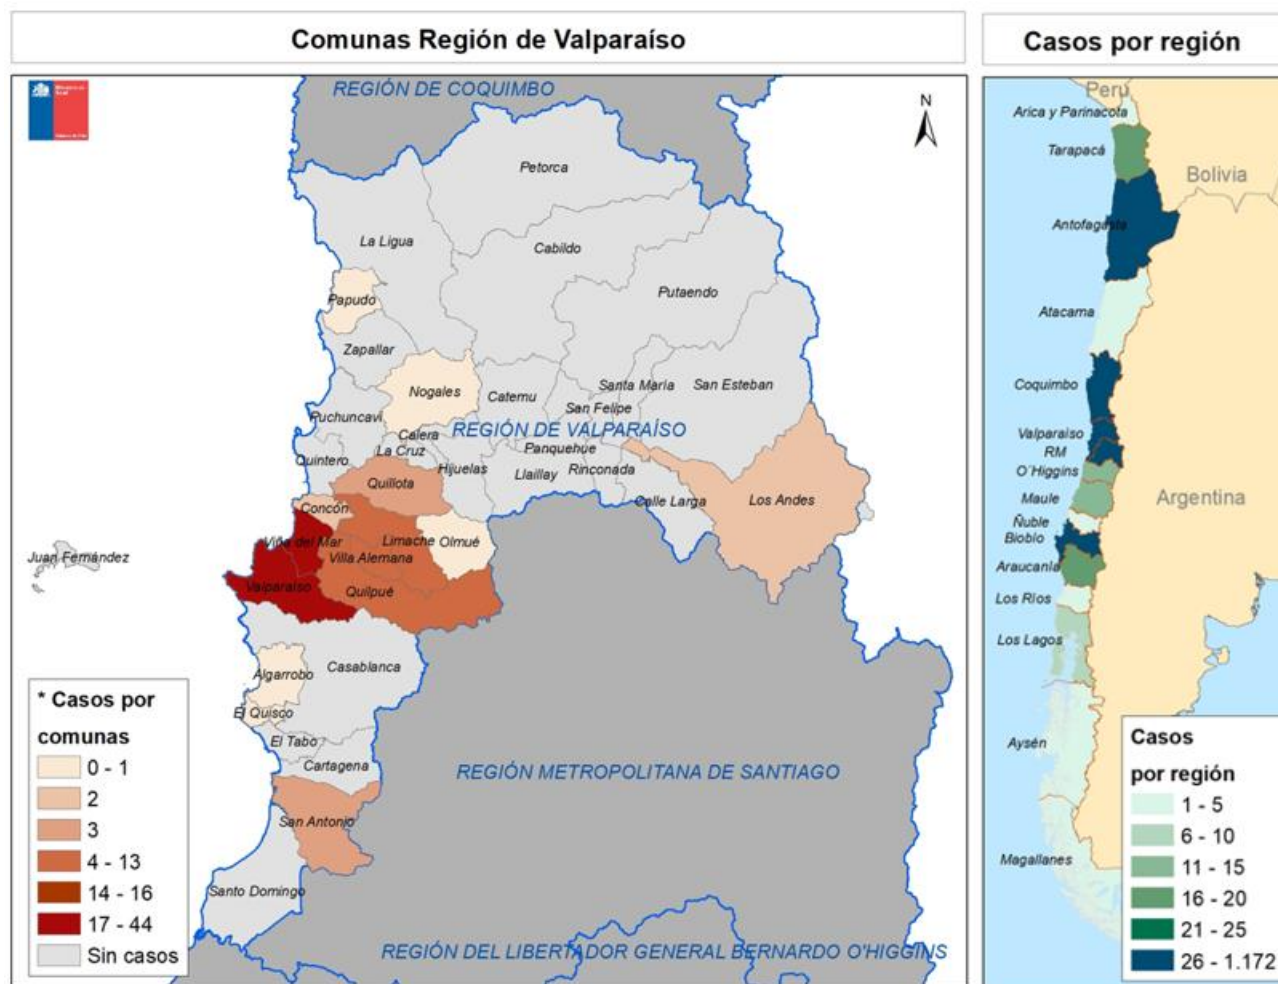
Comunas Región de Valparaíso

REGIÓN DE COQUIMBO

N

Petorca
La Ligua
Cabildo
Putaendo
Papudo
Zapallar
Nogales
Catemu
Santa María
San Esteban
San Felipe
Puchuncaví
Calera
REGIÓN DE VALPARAÍSO
La Cruz
Panquehue
Quintero
Hijuelas
Llaillay
Rinconada
Quillota
Calle Larga
Los Andes
Concón
Viña del Mar
Limache
Olmué
Villa Alemana
Juan Fernández
Valparaíso
Quilpué
Casablanca
Algarrobo
El Quisco
El Tabo
Cartagena
REGIÓN METROPOLITANA DE SANTIAGO
San Antonio
Santo Domingo
REGIÓN DEL LIBERTADOR GENERAL BERNARDO O'HIGGINS

* Casos por comunas
0 - 1
2
3
4 - 13
14 - 16
17 - 44
Sin casos

Casos por región

Perú
Arica y Parinacota
Tarapacá
Bolivia
Antofagasta
Atacama
Coquimbo
Valparaíso
RM
O'Higgins
Maule
Argentina
Ñuble
Biobío
Araucanía
Los Ríos
Los Lagos
Aysén
Magallanes

Casos por región
1 - 5
6 - 10
11 - 15
16 - 20
21 - 25
26 - 1.172